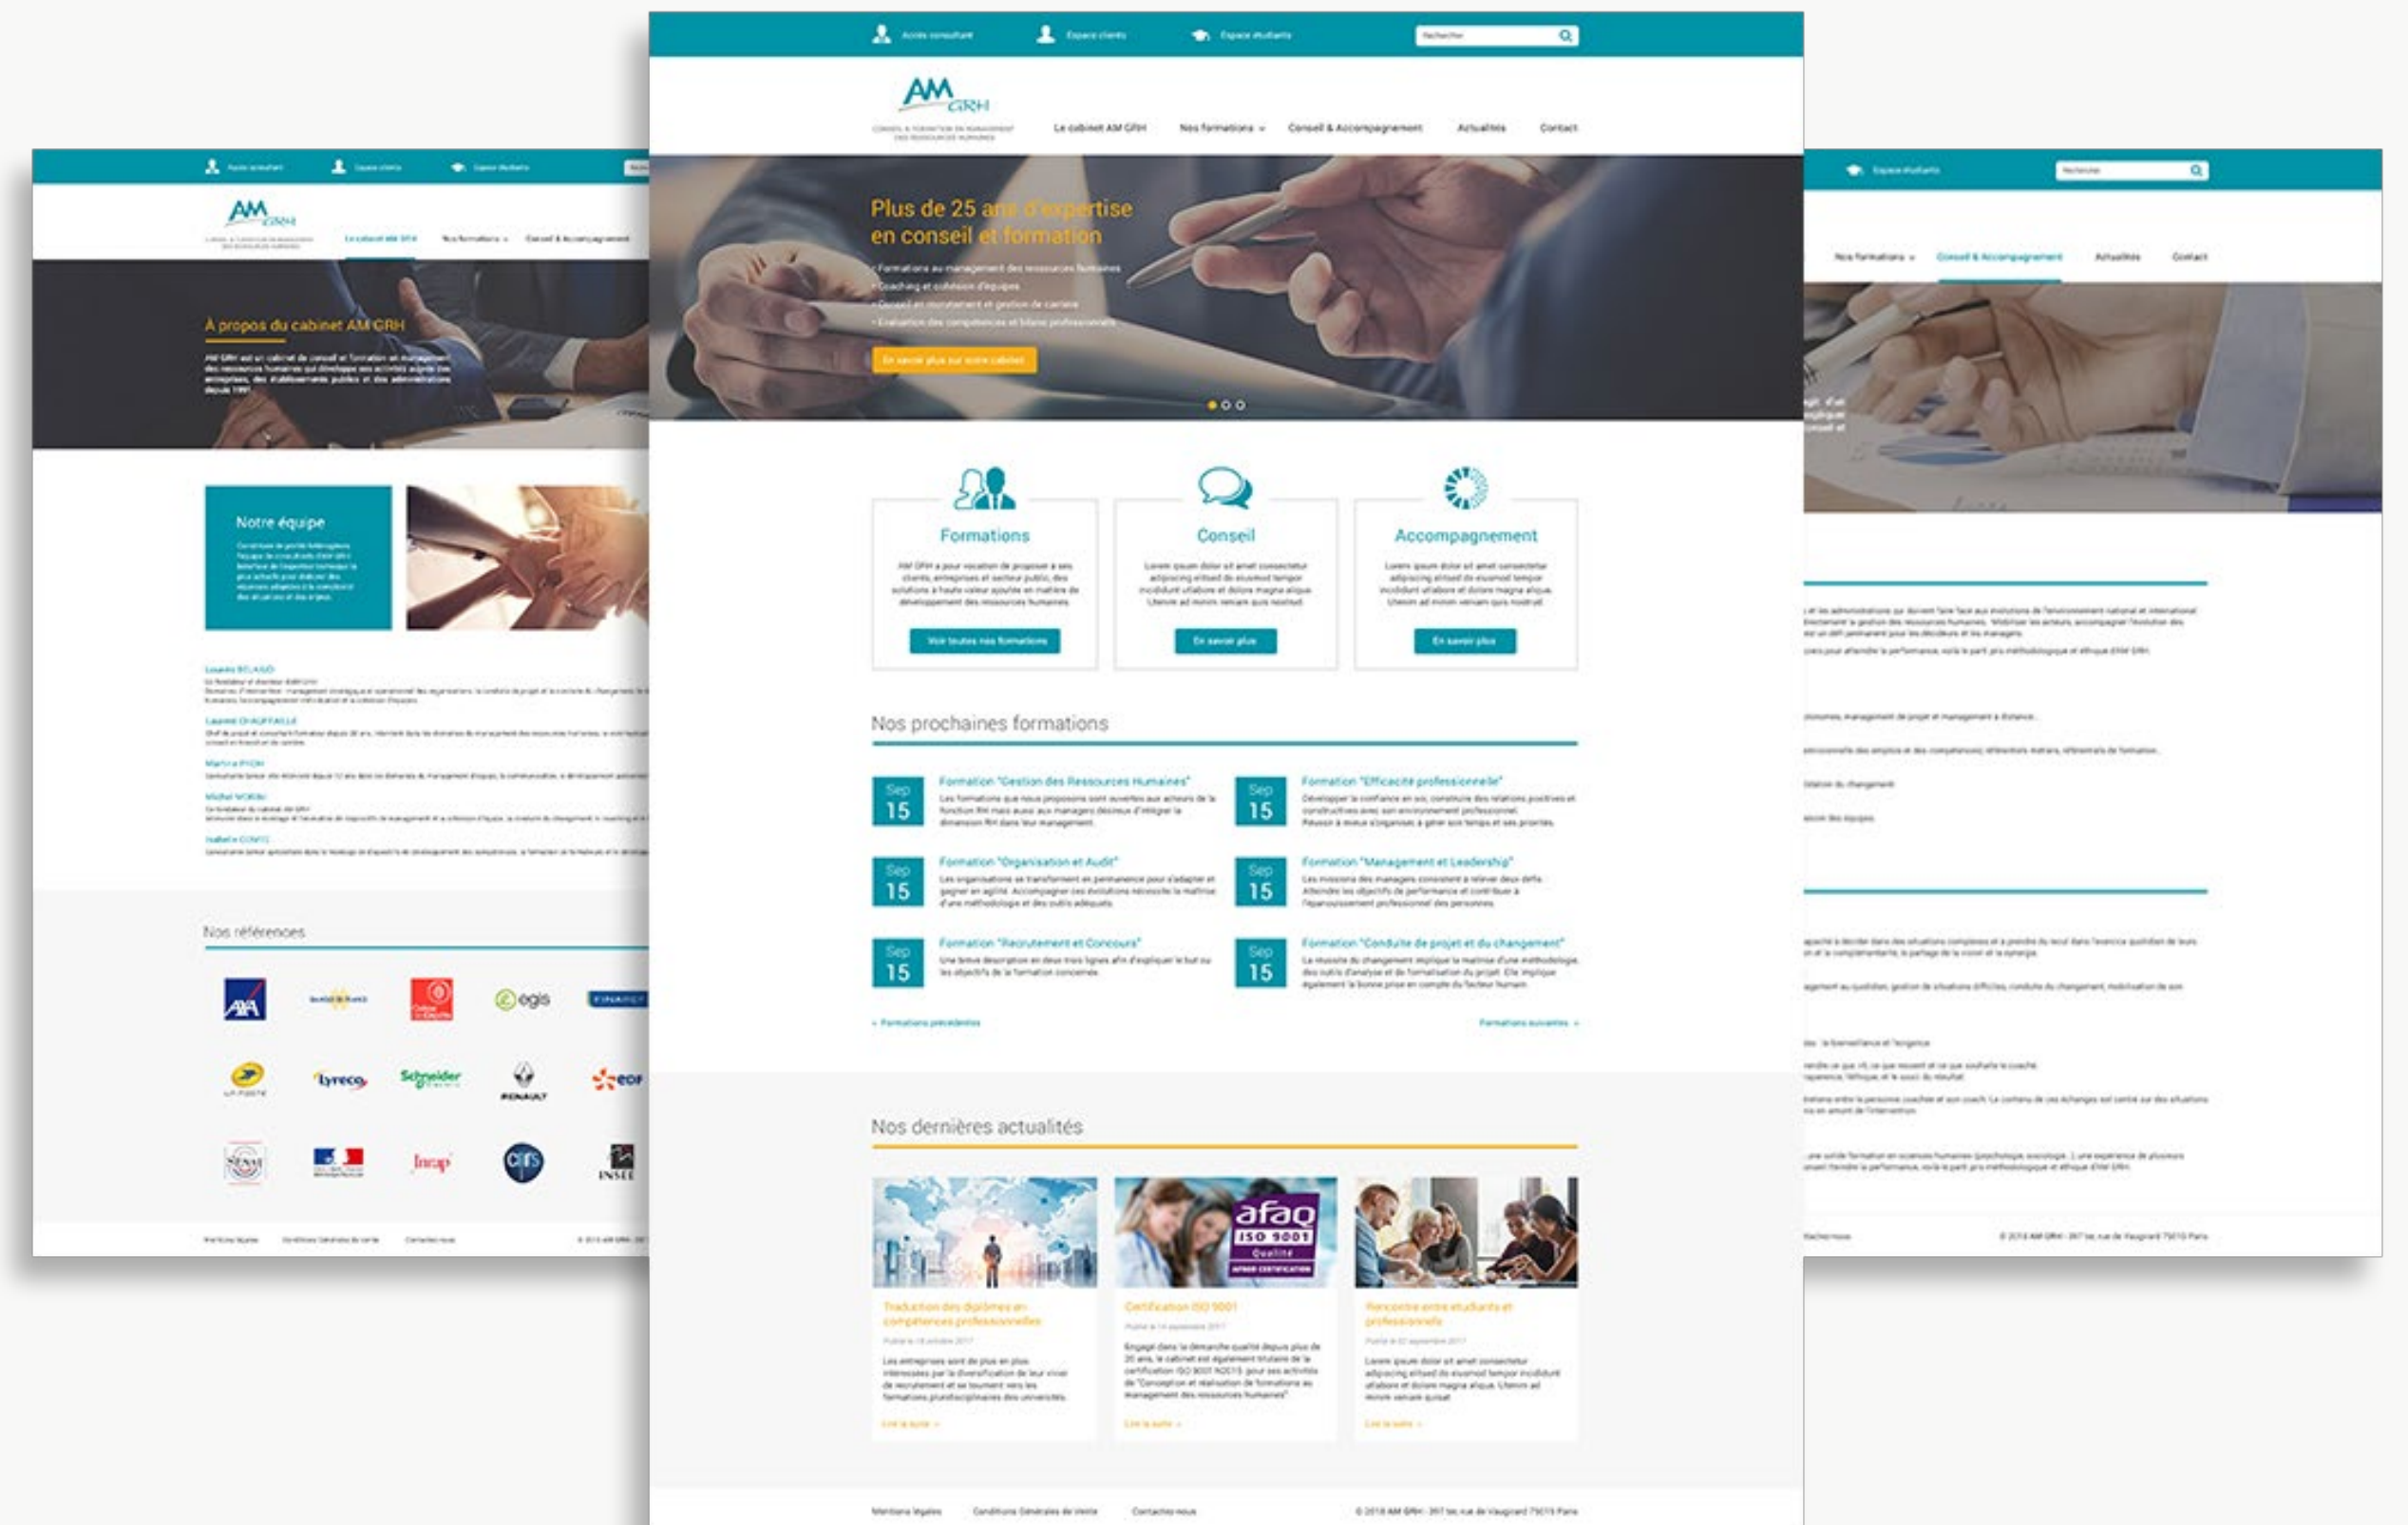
Accès consultant Espace clients Espace étudiants Rechercher

AM GRH
CONSEIL & FORMATION EN MANAGEMENT DES RESSOURCES HUMAINES

Le cabinet AM GRH Nos formations Conseil & Accompagnement Actualités Contact

Plus de 25 ans d'expertise en conseil et formation

- Formations au management des ressources humaines
- Coaching et cohésion d'équipes
- Conseil en recrutement et gestion de carrière
- Évaluation des compétences et bilans professionnels

En savoir plus sur notre cabinet

Formations
AM GRH a pour vocation de proposer à ses clients, entreprises et secteur public, des solutions à haute valeur ajoutée en matière de développement des ressources humaines.
Voir toutes nos formations

Conseil
Lorem ipsum dolor sit amet consectetur adipiscing elitsed do eiusmod tempor incididunt utlabore et dolore magna aliqua. Utenim ad minim veniam quis nostrud.
En savoir plus

Accompagnement
Lorem ipsum dolor sit amet consectetur adipiscing elitsed do eiusmod tempor incididunt utlabore et dolore magna aliqua. Utenim ad minim veniam quis nostrud.
En savoir plus

Nos prochaines formations

Sep 15 Formation "Gestion des Ressources Humaines"
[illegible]

Sep 15 Formation "Efficacité professionnelle"
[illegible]

Sep 15 Formation "Organisation et Audit"
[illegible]

Sep 15 Formation "Management et Leadership"
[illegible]

Sep 15 Formation "Recrutement et Concours"
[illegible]

Sep 15 Formation "Conduite de projet et du changement"
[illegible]

« Formations précédentes Formations suivantes »

Nos dernières actualités

Traduction des diplômes en compétences professionnelles
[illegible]
Lire la suite »

Certification ISO 9001
afaq ISO 9001 Qualité AFNOR CERTIFICATION
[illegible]
Lire la suite »

Rencontre entre étudiants et professionnels
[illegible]
Lire la suite »

Mentions légales Conditions Générales de Vente Contactez-nous © 2018 AM GRH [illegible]

À propos du cabinet AM GRH
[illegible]

Notre équipe
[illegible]

Nos références
AXA egis Lyreco Schneider RENAULT EDF LA POSTE Inrap cnrs INSEE

Conseil & Accompagnement